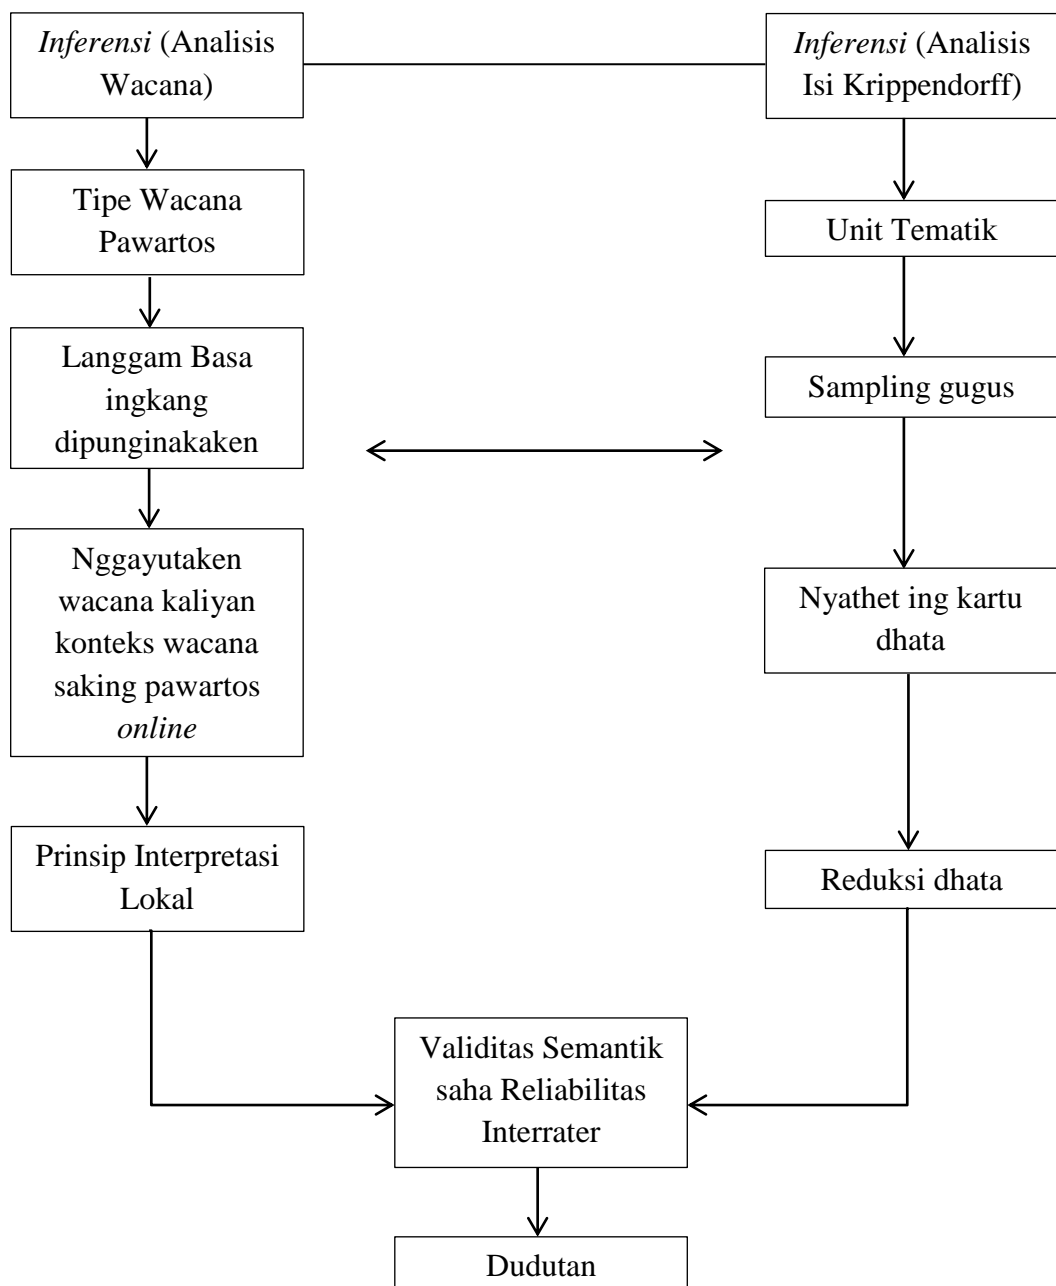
*Inferensi* (Analisis Wacana)

*Inferensi* (Analisis Isi Krippendorff)

Tipe Wacana Pawartos

Unit Tematik

Langgam Basa ingkang dipunginakaken

Sampling gugus

Nggayutaken wacana kaliyan konteks wacana saking pawartos *online*

Nyathet ing kartu dhata

Prinsip Interpretasi Lokal

Reduksi dhata

Validitas Semantik saha Reliabilitas Interrater

Dudutan